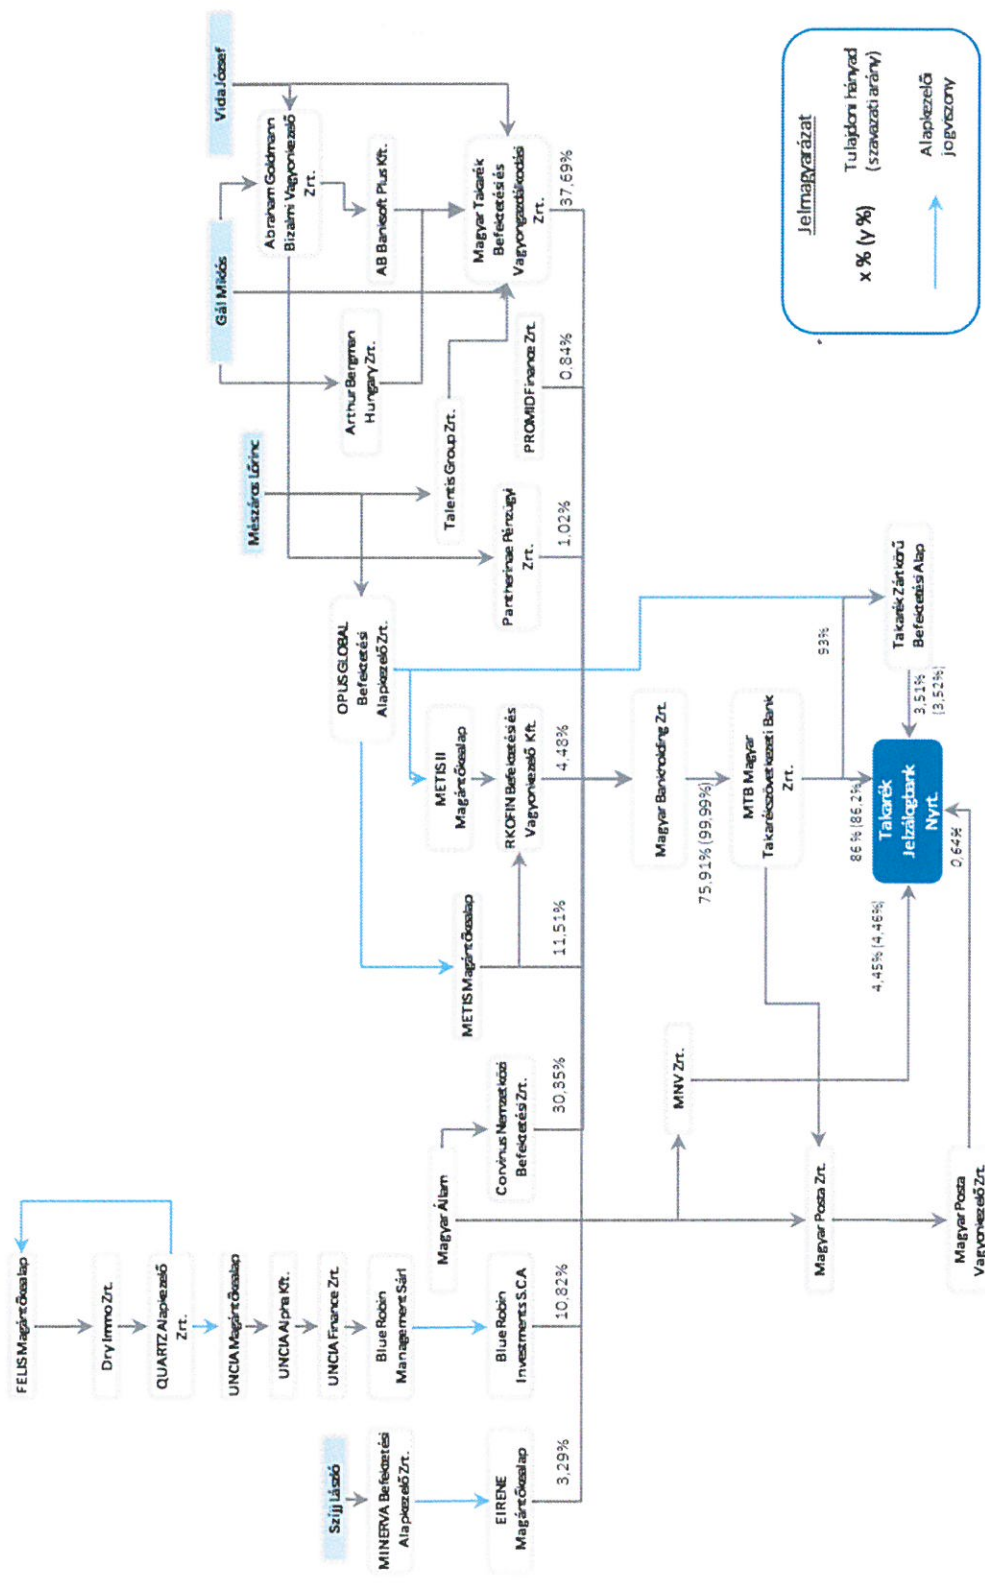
Jelmagyarázat

x % (y %) Tulajdoni hányad (szavazati arány)

Alapkezelői jogviszony

Vida József

Gál Miklós

Mészáros Lőrinc

Szíjj László

Abraham Goldmann Bizalmi Vagyonkezelő Zrt.

AB Bancsoft Plus Kft.

Magyar Takarék Befektetési és Vagyongazdálkodási Zrt.

37,69%

Arthur Bergmen Hungary Zrt.

Talentis Group Zrt.

PROMID Finance Zrt.

0,84%

Partherinae Pénzügyi Zrt.

1,02%

OPUS GLOBAL Befektetési Alapkezelő Zrt.

METIS II Magántőkealap

RKOFIN Befektetési és Vagyonkezelő Kft.

4,48%

METIS Magántőkealap

11,51%

Magyar Bankholding Zrt.

75,91% (99,99%)

MTB Magyar Takarékszövetkezeti Bank Zrt.

93%

Takarék Zártkörű Befektetési Alap

3,51% (3,52%)

86% (86,2%)

Takarék Jelzálogbank Nyrt.

0,64%

4,45% (4,46%)

MNV Zrt.

Magyar Állam

Corvinus Nemzetközi Befektetési Zrt.

30,35%

Magyar Posta Zrt.

Magyar Posta Vagyonkezelő Zrt.

FELIS Magántőkealap

Dry Immo Zrt.

QUARTZ Alapkezelő Zrt.

UNCIA Magántőkealap

UNCIA Alpha Kft.

UNCIA Finance Zrt.

Blue Robin Management Sàrl

Blue Robin Investments S.C.A

10,82%

MINERVA Befektetési Alapkezelő Zrt.

EIRENE Magántőkealap

3,29%